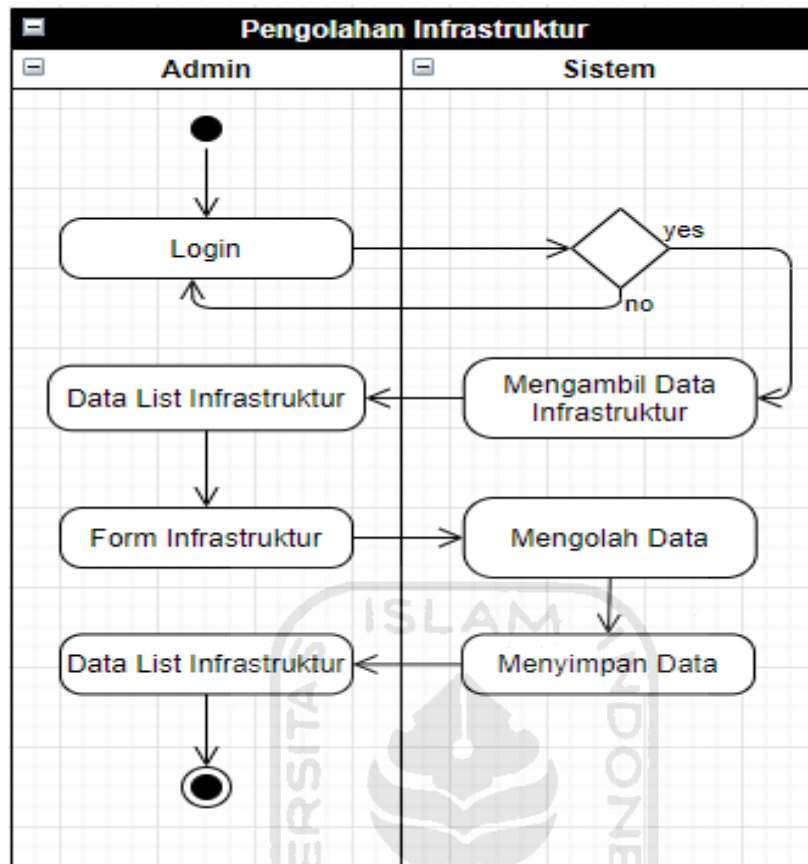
Pengolahan Infrastruktur

Admin

Sistem

Login

yes

no

Data List Infrastruktur

Mengambil Data Infrastruktur

Form Infrastruktur

Mengolah Data

Data List Infrastruktur

Menyimpan Data

ISLAM

ERSITAS

DONE